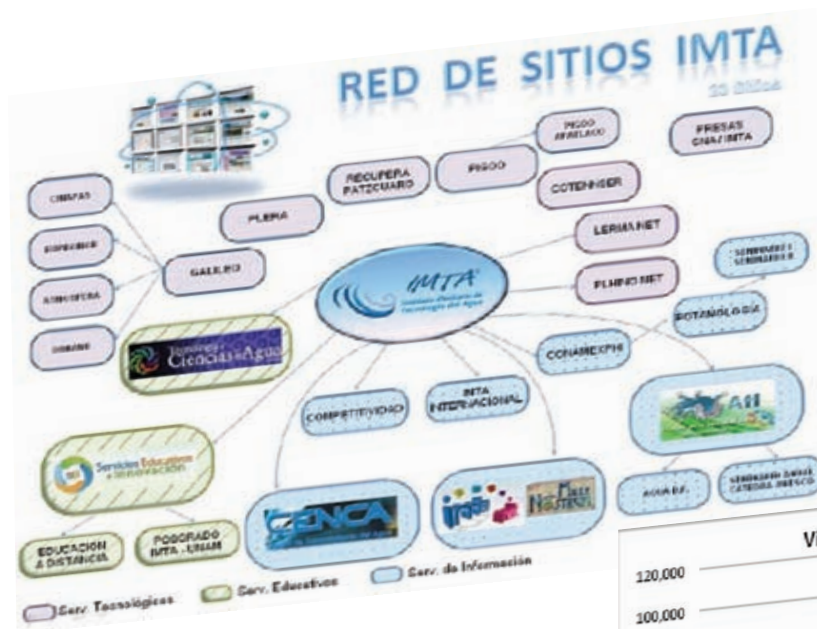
RED DE SITIOS IMTA

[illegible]

CIMPAS

SUPERFICIE

ATMOSFERA

OCEANO

GALILEO

PLERA

RECUPERA PATZCUARO

PIGOO

PIGOO ARANCELADO

COTENNSER

PRESAS CNA/IMTA

LERMA NET

PLHINO NET

IMTA

Instituto Mexicano de Tecnología del Agua

Tecnología y Ciencias del Agua

SEMINARIOS Y SEMINARIOS

BOTANOLOGIA

CONAMEXPIE

COMPETITIVIDAD

IMTA INTERNACIONAL

Servicios Educativos e Innovación

AGUA DF.

SEMINARIO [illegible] CATEDRA UNESCO

EDUCACION A DISTANCIA

POSGRADO IMTA - UNAM

CENCA

Serv. Tecnológicos

Serv. Educativos

Serv. de Información

V

120,000

100,000